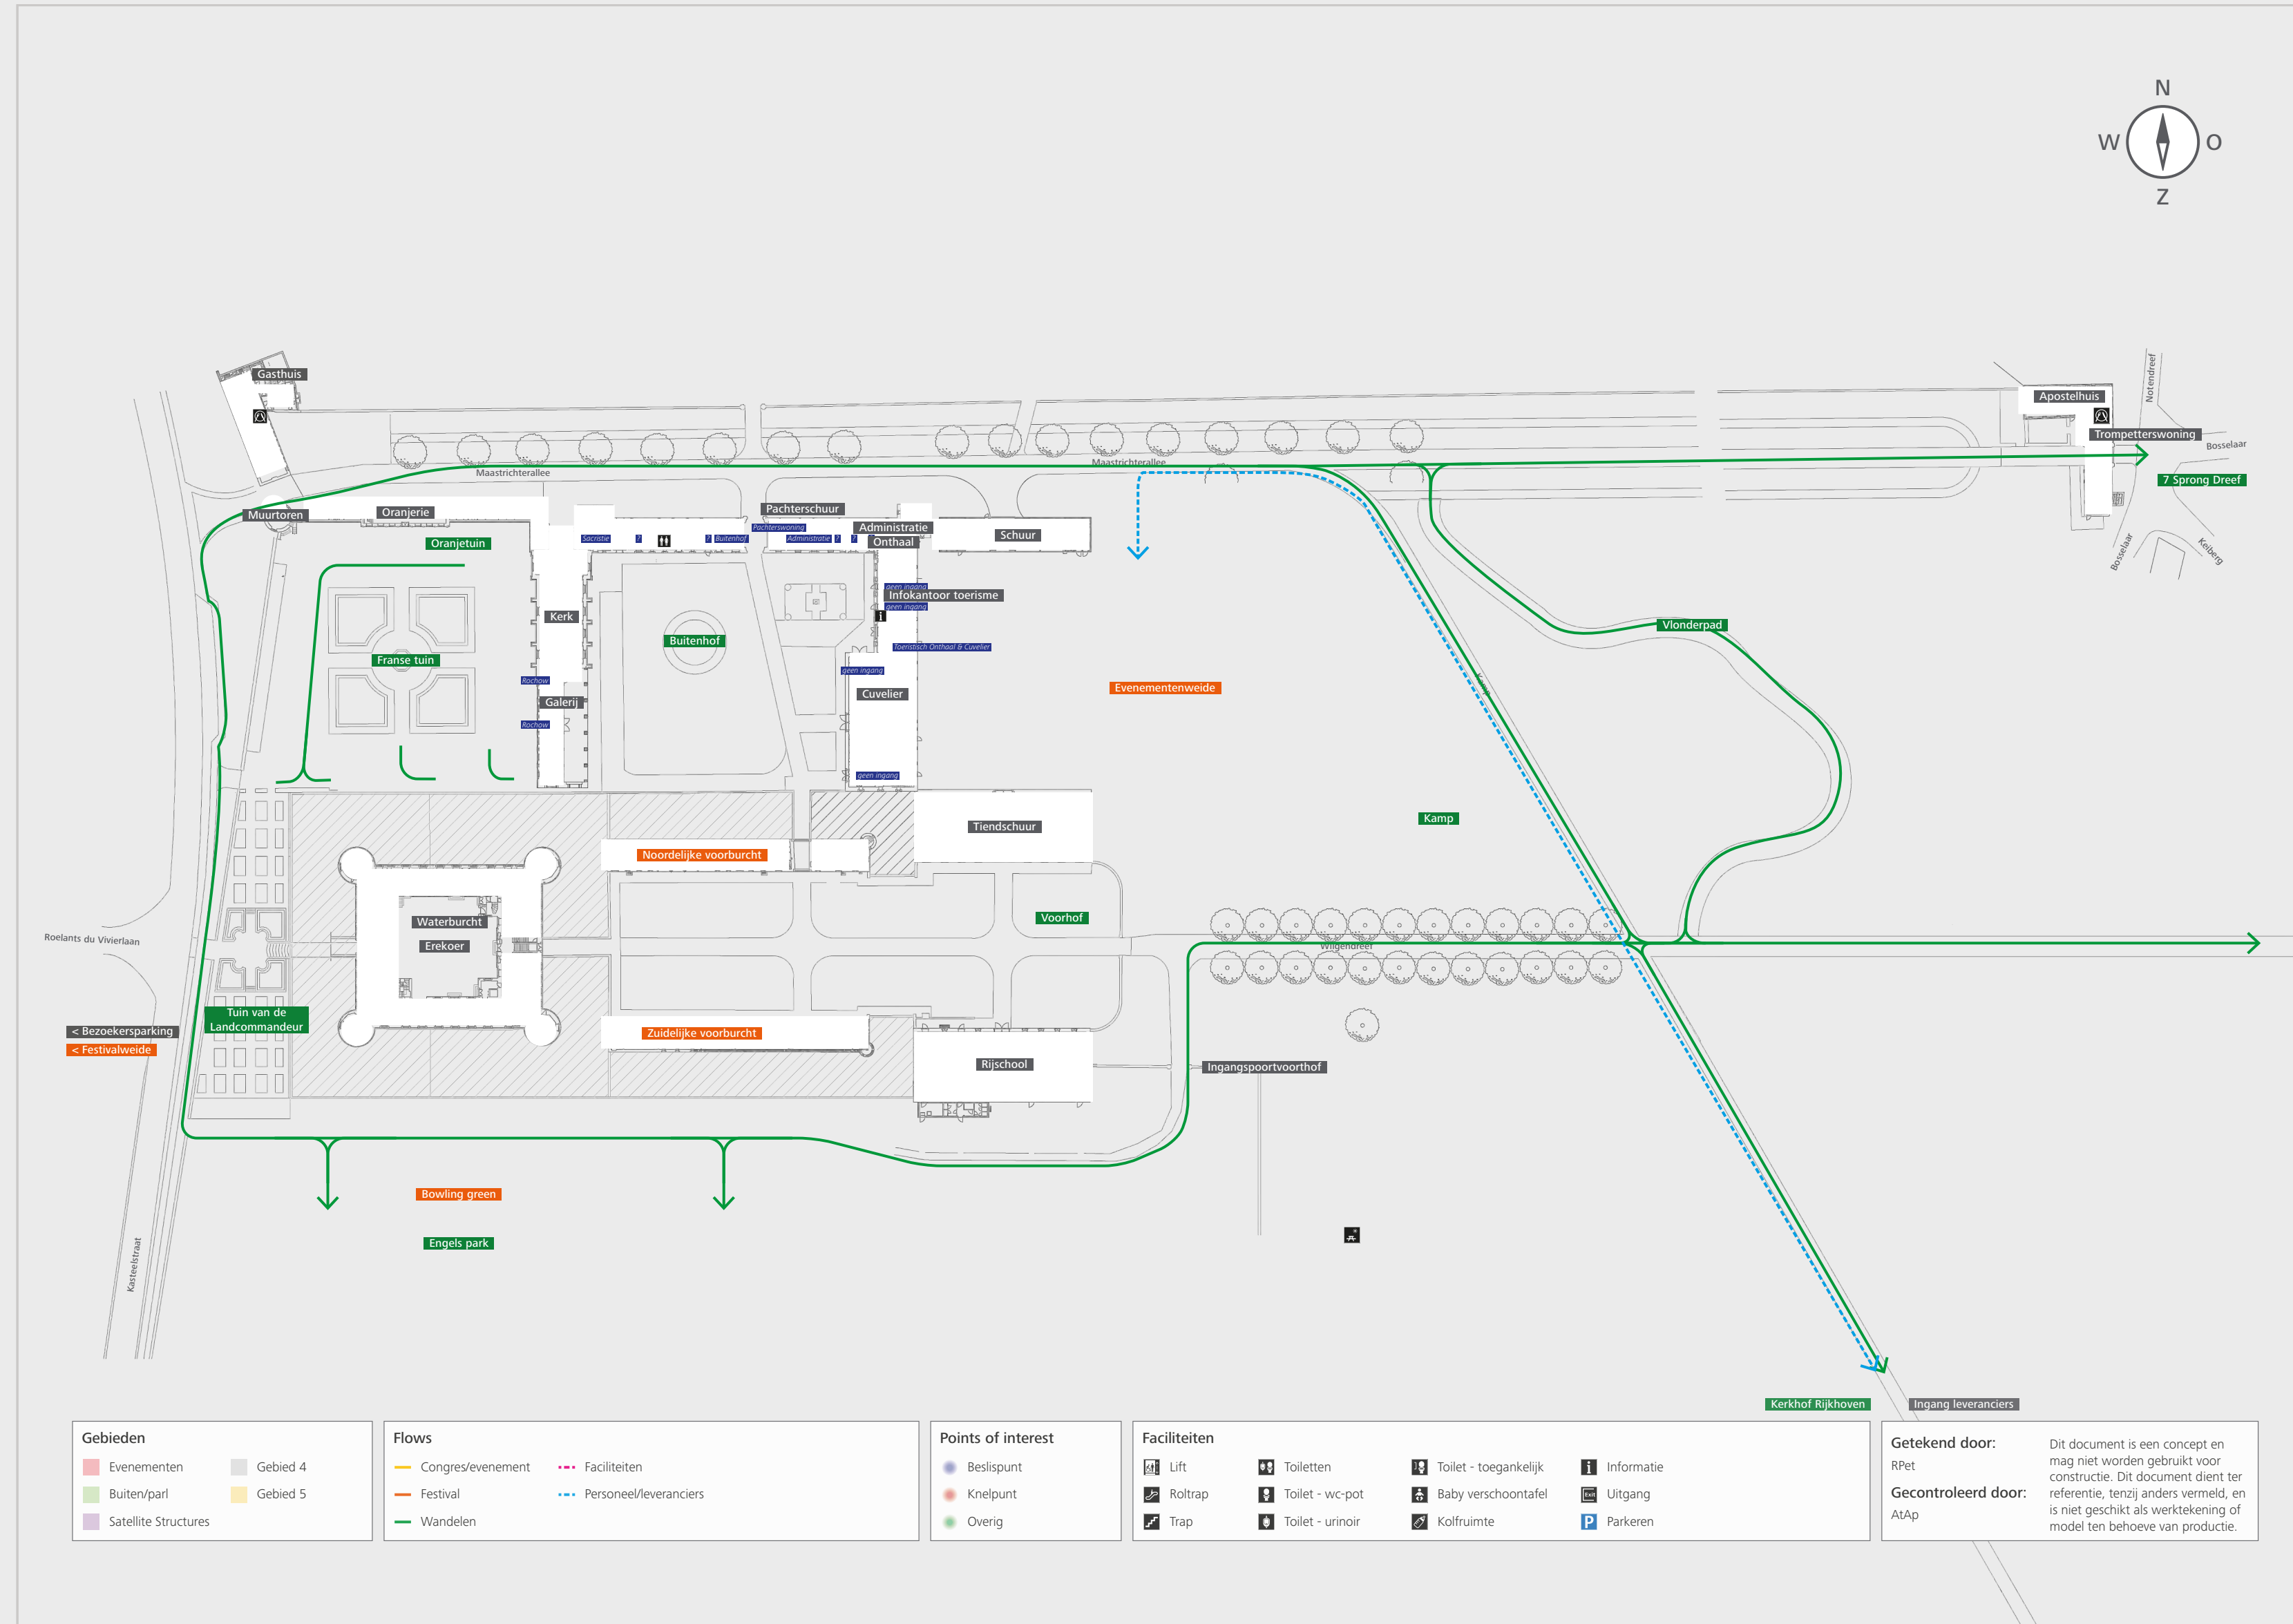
N
W O
Z

Gasthuis
Apostelhuis
Trompetterswoning
Notendreef
Bosselaar
7 Sprong Dreef
Bosselaar
Keiberg
Maastrichterallee
Maastrichterallee
Muurtoren
Oranjerie
Oranjetuin
Sacristie
Buitenhof
Pachterschuur
Pachterswoning
Administratie
Administratie
Onthaal
Schuur
geen ingang
Infokantoor toerisme
geen ingang
Kerk
Buitenhof
Franse tuin
Toeristisch Onthaal & Cuvelier
geen ingang
Vlonderpad
Rochow
Galerij
Rochow
Cuvelier
Evenementenweide
geen ingang
Tiendschuur
Kamp
Noordelijke voorburcht
Voorhof
Waterburcht
Erekoer
Wilgendreef
Roelants du Vivierlaan
Tuin van de Landcommandeur
< Bezoekersparking
< Festivalweide
Zuidelijke voorburcht
Rijschool
Ingangspoortvoorthof
Bowling green
Engels park
Kasteelstraat
Kerkhof Rijkhoven
Ingang leveranciers

Gebieden
Evenementen
Gebied 4
Buiten/parl
Gebied 5
Satellite Structures

Flows
Congres/evenement
Faciliteiten
Festival
Personeel/leveranciers
Wandelen

Points of interest
Beslispunt
Knelpunt
Overig

Faciliteiten
Lift
Toiletten
Toilet - toegankelijk
Informatie
Roltrap
Toilet - wc-pot
Baby verschoontafel
Uitgang
Trap
Toilet - urinoir
Kolfruimte
Parkeren

Getekend door:
RPet
Gecontroleerd door:
AtAp
Dit document is een concept en mag niet worden gebruikt voor constructie. Dit document dient ter referentie, tenzij anders vermeld, en is niet geschikt als werktekening of model ten behoeve van productie.